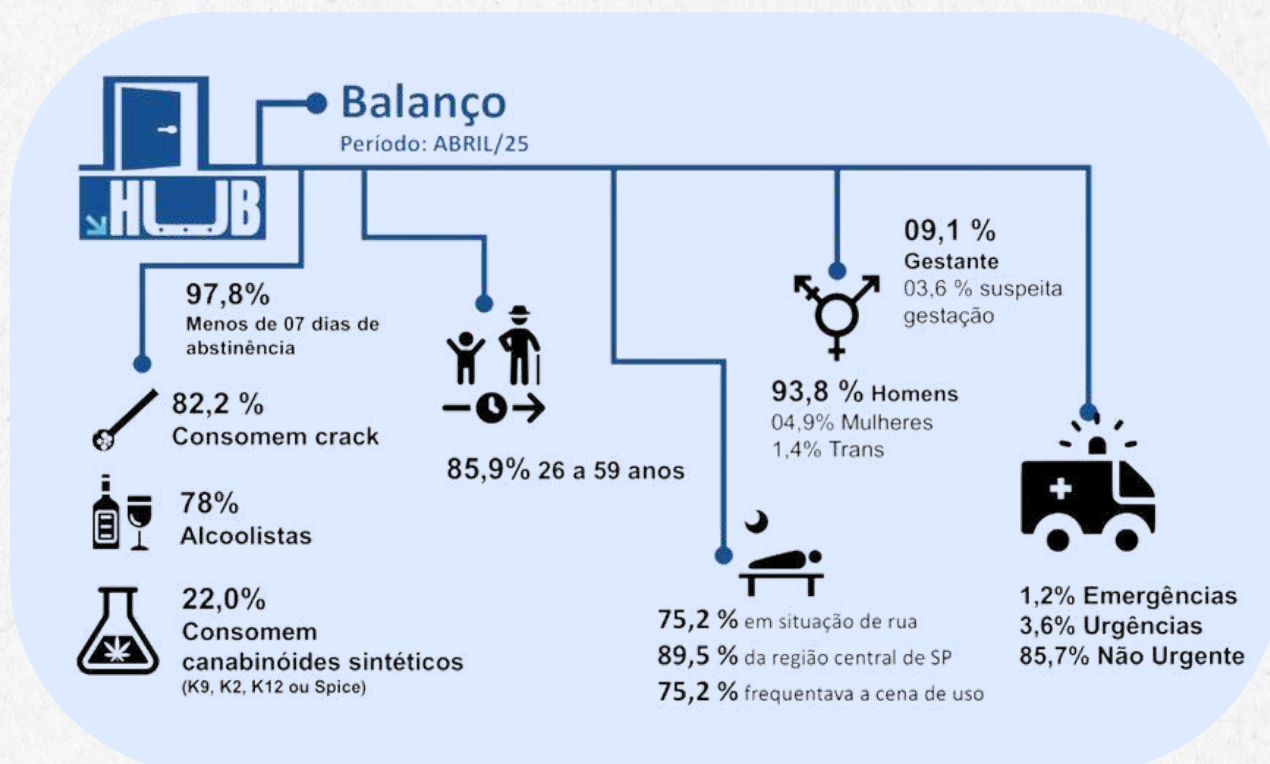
HUB

Balanço
Período: ABRIL/25

97,8%
Menos de 07 dias de abstinência

82,2 %
Consomem crack

78%
Alcoolistas

22,0%
Consomem canabinóides sintéticos
(K9, K2, K12 ou Spice)

85,9% 26 a 59 anos

75,2 % em situação de rua
89,5 % da região central de SP
75,2 % frequentava a cena de uso

09,1 %
Gestante
03,6 % suspeita gestação

93,8 % Homens
04,9% Mulheres
1,4% Trans

1,2% Emergências
3,6% Urgências
85,7% Não Urgente